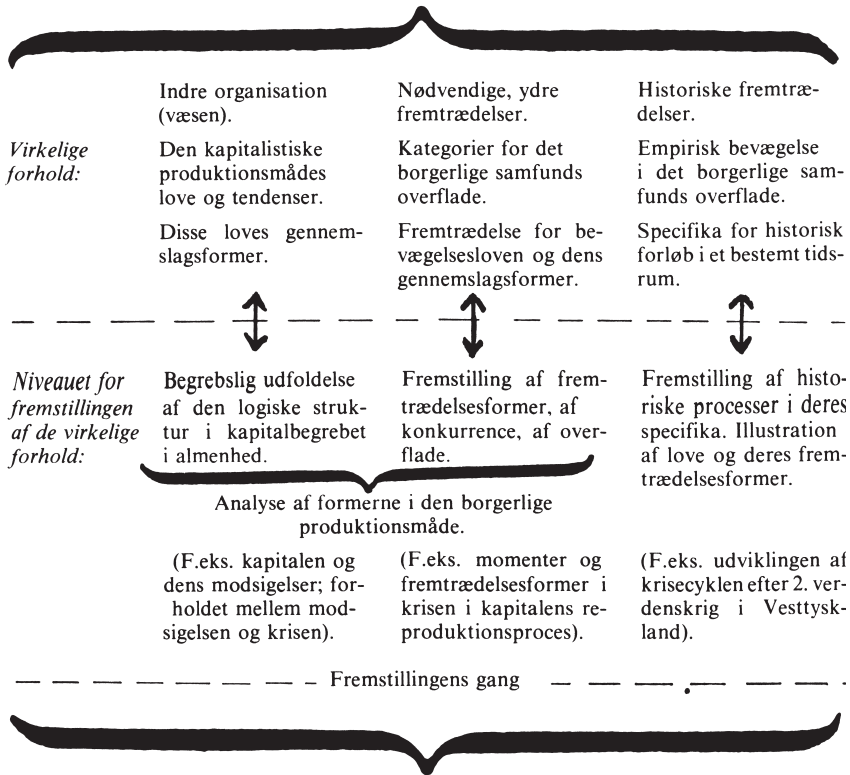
*Virkelige forhold:*

Indre organisation (væsen).

Den kapitalistiske produktionsmådes love og tendenser.

Disse loves gennemslagsformer.

Nødvendige, ydre fremtrædelser.

Kategorier for det borgerlige samfunds overflade.

Fremtrædelse for bevægelsesloven og dens gennemslagsformer.

Historiske fremtrædelser.

Empirisk bevægelse i det borgerlige samfunds overflade.

Specifika for historisk forløb i et bestemt tidsrum.

*Niveauet for fremstillingen af de virkelige forhold:*

Begrebslig udfoldelse af den logiske struktur i kapitalbegrebet i almenhed.

Fremstilling af fremtrædelsesformer, af konkurrence, af overflade.

Fremstilling af historiske processer i deres specifika. Illustration af love og deres fremtrædelsesformer.

Analyse af formerne i den borgerlige produktionsmåde.

(F.eks. kapitalen og dens modsigelser; forholdet mellem modsigelsen og krisen).

(F.eks. momenter og fremtrædelsesformer i krisen i kapitalens reproduktionsproces).

(F.eks. udviklingen af krisecyklen efter 2. verdenskrig i Vesttyskland).

Fremstillingens gang